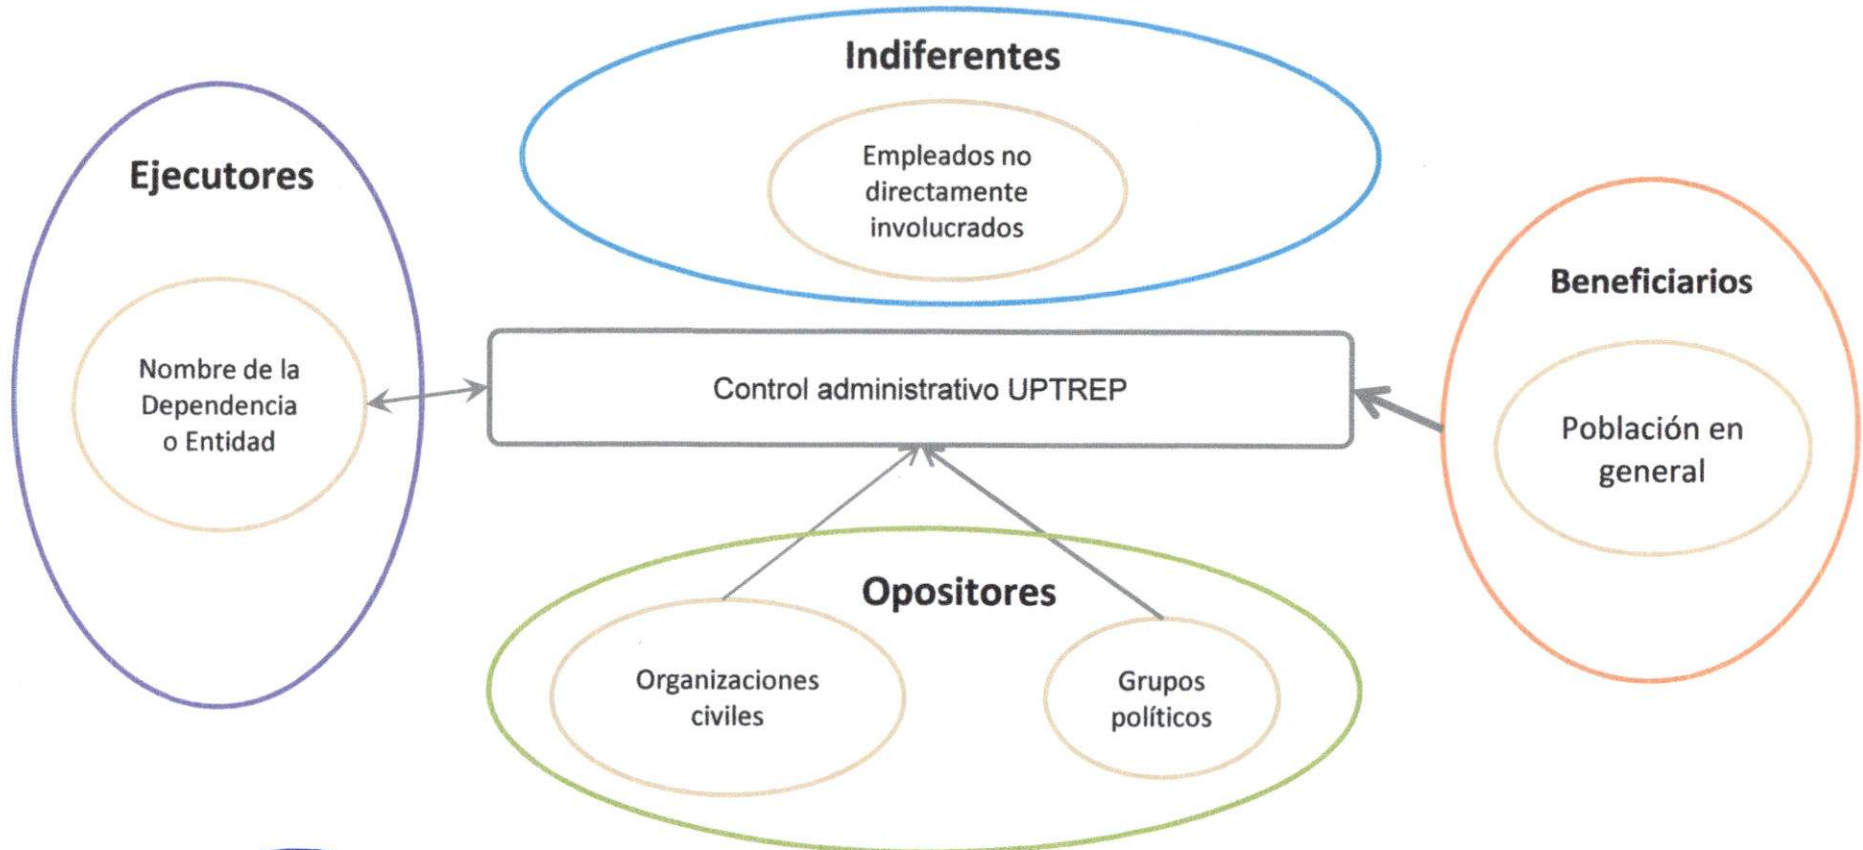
Indiferentes

Empleados no directamente involucrados

Ejecutores

Nombre de la Dependencia o Entidad

Control administrativo UPTREP

Beneficiarios

Población en general

Opositores

Organizaciones civiles

Grupos políticos